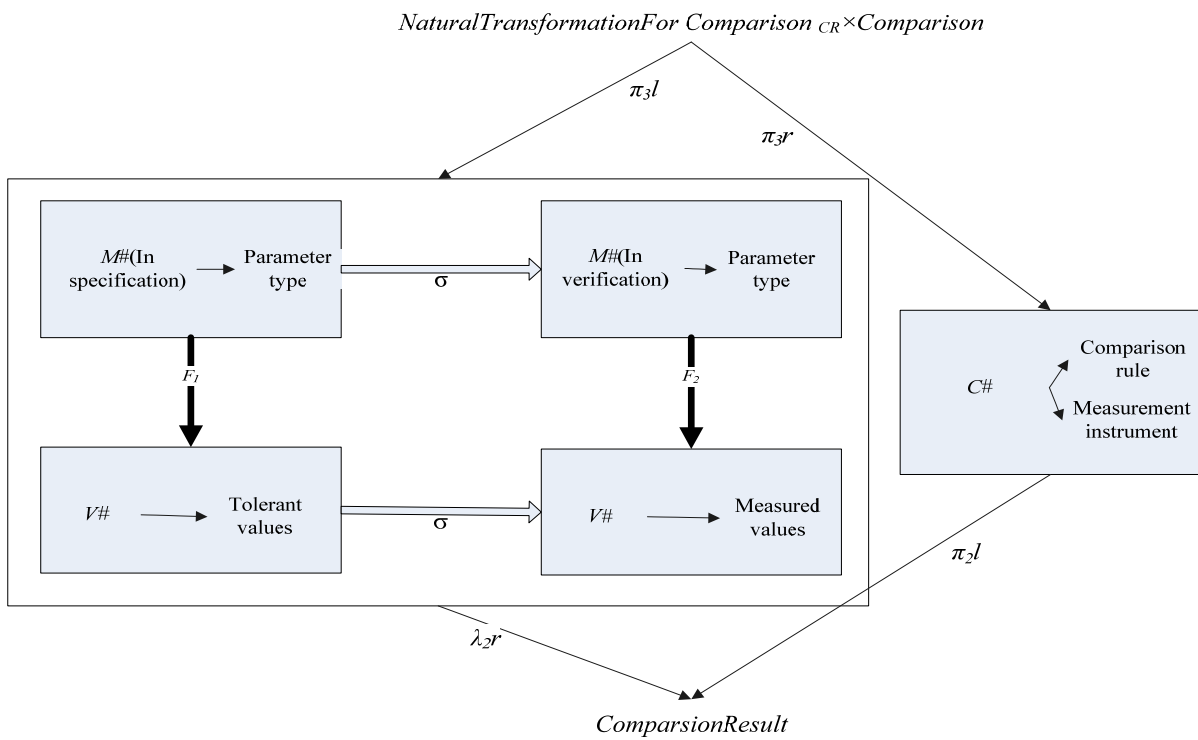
NaturalTransformationFor Comparison $_{CR}$×Comparison

$\pi_3 l$

$\pi_3 r$

M#(In specification) Parameter type

σ

M#(In verification) Parameter type

$F_1$

$F_2$

C#

Comparison rule

Measurement instrument

V#

Tolerant values

σ

V#

Measured values

$\pi_2 l$

$\lambda_2 r$

ComparsionResult